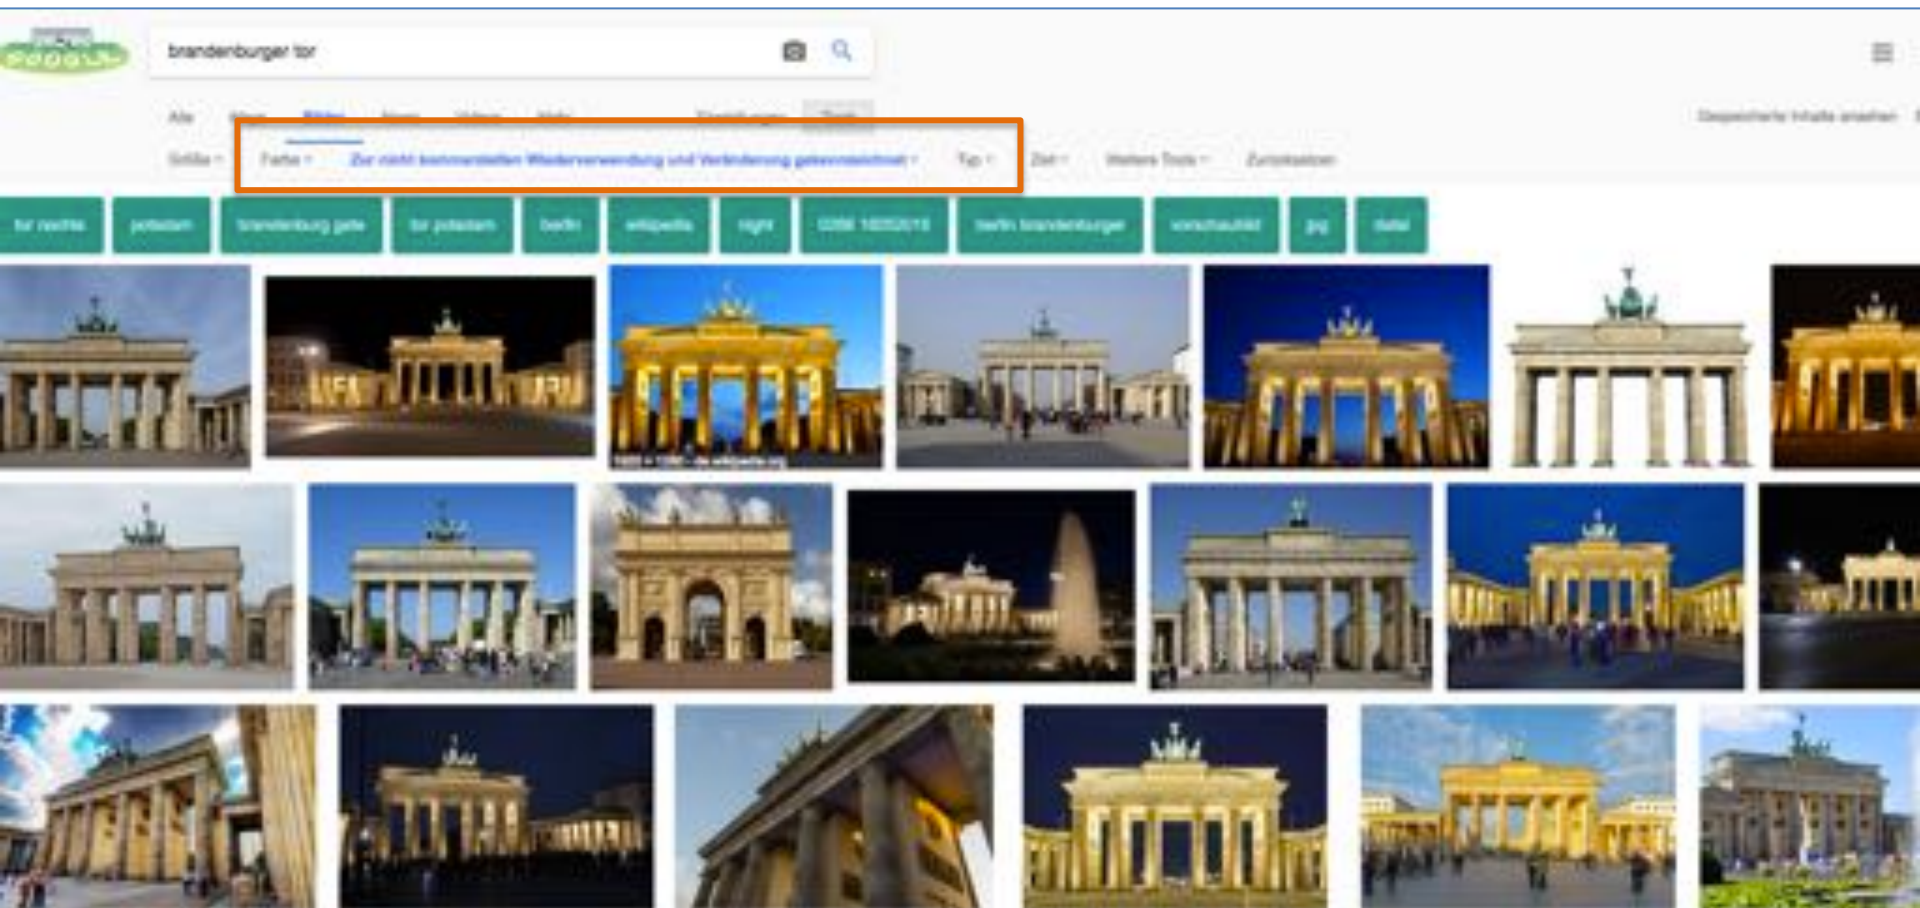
brandenburger tor

Alle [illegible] Bilder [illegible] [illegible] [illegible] Einstellungen Tools

Gespeicherte Inhalte ansehen

Größe ▾ Farbe ▾ Zur nicht kommerziellen Wiederverwendung und Veränderung gekennzeichnet ▾ Typ ▾ Zeit ▾ Weitere Tools ▾ Zurücksetzen

tor nachts potsdam brandenburg gate tor potsdam berlin wikipedia night 0356 18052015 berlin brandenburger vorschaubild jpg datei